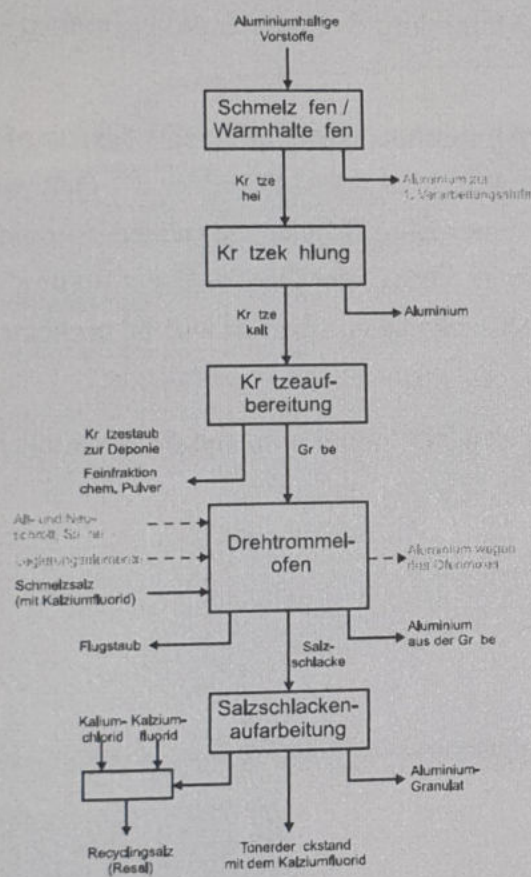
Aluminiumhaltige Vorstoffe

Schmelz fen / Warmhalte fen

Aluminium zur 1. Verarbeitungsstufe

Kr tze hei

Kr tzek hlung

Aluminium

Kr tze kalt

Kr tzeaufbereitung

Kr tzestaub zur Deponie

Feinfraktion chem. Pulver

Gr be

Alt- und Neuschrott, Späne

Legierungselemente

Schmelzsalz (mit Kalziumfluorid)

Drehtrommelofen

Aluminium wegen des Ofenrests

Flugstaub

Salzschlacke

Aluminium aus der Gr be

Kalium-chlorid

Kalzium-fluorid

Salzschlackenaufarbeitung

Aluminium-Granulat

Recyclingsalz (Resal)

Tonerder ckstand mit dem Kalziumfluorid